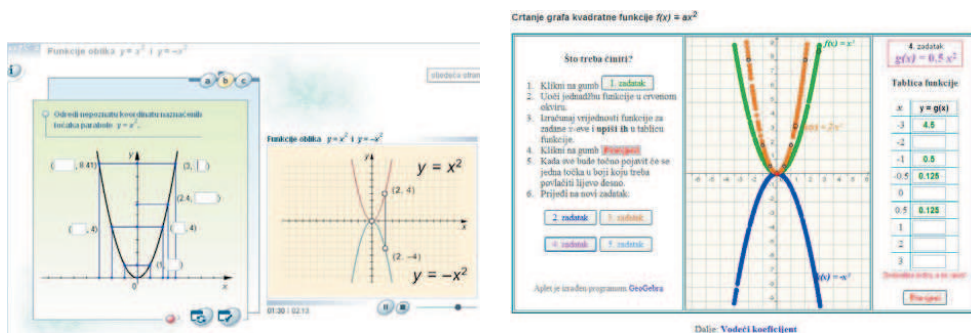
Funkcije oblika $y = x^2$ i $y = -x^2$

i

a b c

sljedeća stran

Odredi nepoznatu koordinatu naznačenih točaka parabole $y = x^2$.

( , 0.41)

(3, )

(2.4, )

( , 4)

( , 4)

(1, )

0

x

y

Funkcije oblika $y = x^2$ i $y = -x^2$

$y = x^2$

(2, 4)

(2, −4)

$y = -x^2$

01:30 | 02:13

Crtanje grafa kvadratne funkcije $f(x) = ax^2$

Što treba činiti?

1. Klikni na gumb 1. zadatak
2. Uoči jednadžbu funkcije u crvenom okviru.
3. Izračunaj vrijednosti funkcije za zadane x-eve i upiši ih u tablicu funkcije.
4. Klikni na gumb Provjeri
5. Kada sve bude točno pojavit će se jedna točka u boji koju treba povlačiti lijevo desno.
6. Prijeđi na novi zadatak.

2. zadatak 3. zadatak

4. zadatak 5. zadatak

Aplet je izrađen programom GeoGebra

$f(x) = x^2$

$g(x) = 2x^2$

$f(x) = -x^2$

4. zadatak

$g(x) = 0.5 x^2$

Tablica funkcije

| x | y = g(x) |
|---|---|
| -3 | 4.5 |
| -2 | |
| -1 | 0.5 |
| -0.5 | 0.125 |
| 0 | |
| 0.5 | 0.125 |
| 1 | |
| 2 | |
| 3 | |

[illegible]

Provjeri

Dalje: Vodeći koeficijent